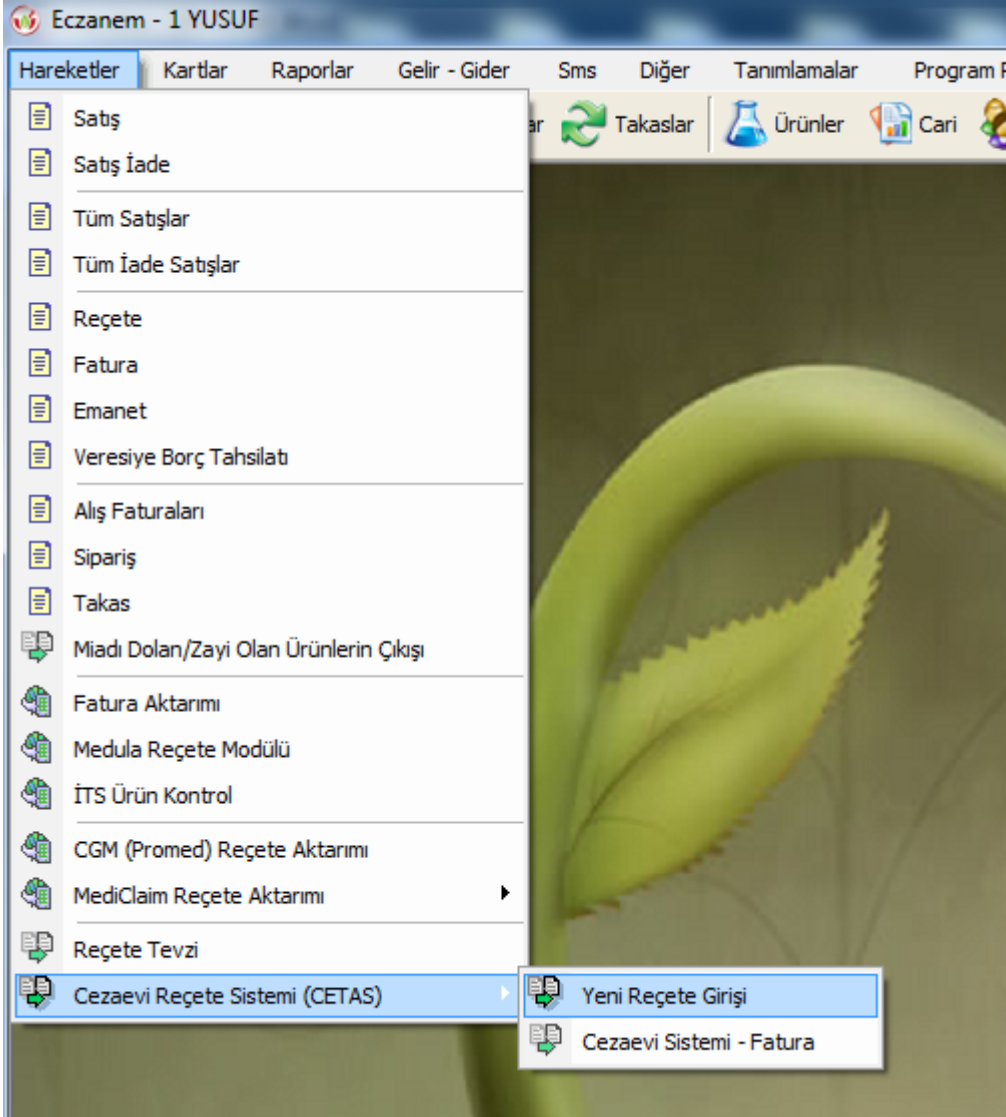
Eczanem - 1 YUSUF

Hareketler Kartlar Raporlar Gelir - Gider Sms Diğer Tanımlamalar Program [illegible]

ar Takaslar Ürünler Cari

Satış
Satış İade
Tüm Satışlar
Tüm İade Satışlar
Reçete
Fatura
Emanet
Veresiye Borç Tahsilatı
Alış Faturaları
Sipariş
Takas
Miadı Dolan/Zayi Olan Ürünlerin Çıkışı
Fatura Aktarımı
Medula Reçete Modülü
İTS Ürün Kontrol
CGM (Promed) Reçete Aktarımı
MediClaim Reçete Aktarımı
Reçete Tevzi
Cezaevi Reçete Sistemi (CETAS)

Yeni Reçete Girişi
Cezaevi Sistemi - Fatura